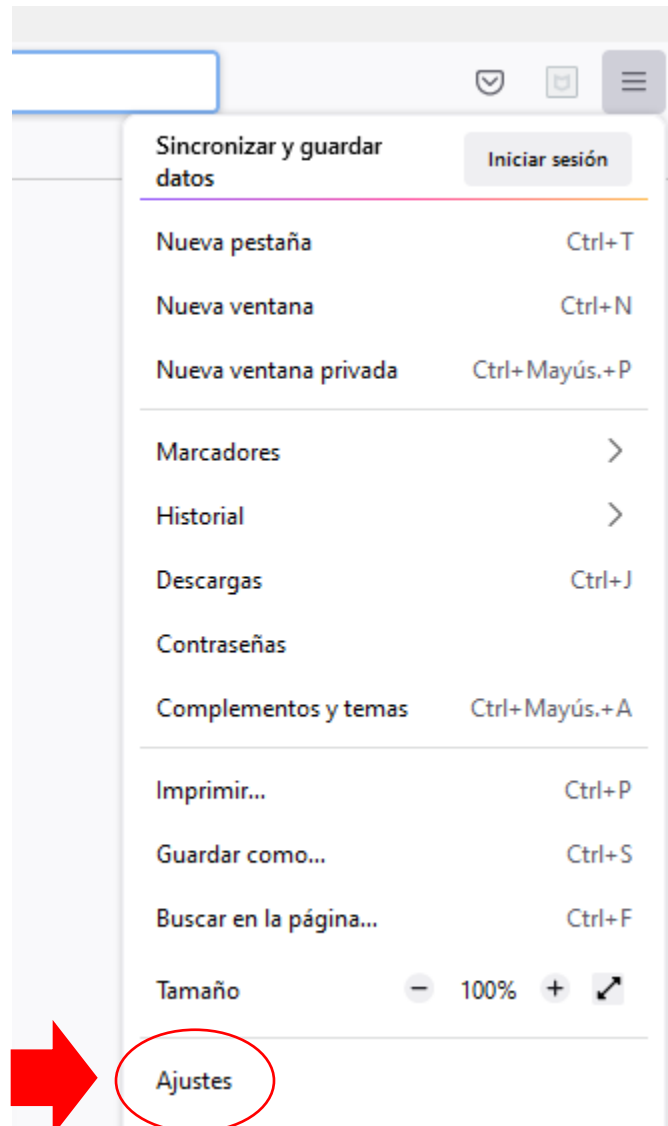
Sincronizar y guardar datos
Iniciar sesión

Nueva pestaña Ctrl+T
Nueva ventana Ctrl+N
Nueva ventana privada Ctrl+Mayús.+P

Marcadores
Historial
Descargas Ctrl+J
Contraseñas
Complementos y temas Ctrl+Mayús.+A

Imprimir... Ctrl+P
Guardar como... Ctrl+S
Buscar en la página... Ctrl+F
Tamaño − 100% +

Ajustes